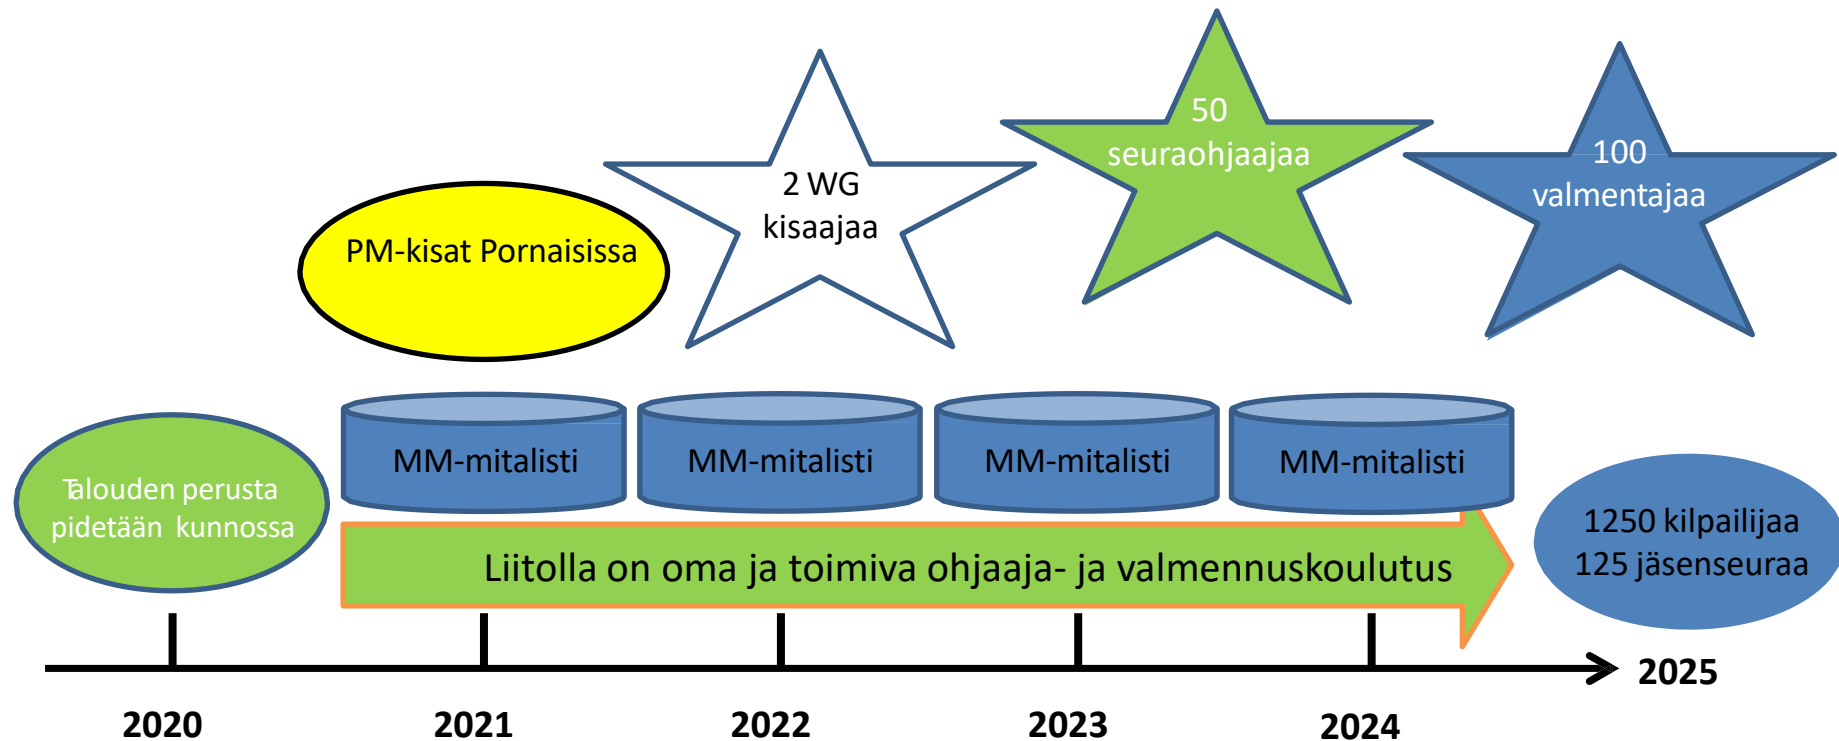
50 seuraohjaajaa

100 valmentajaa

2 WG kisaajaa

PM-kisat Pornaisissa

MM-mitalisti

MM-mitalisti

MM-mitalisti

MM-mitalisti

Talouden perusta pidetään kunnossa

Liitolla on oma ja toimiva ohjaaja- ja valmennuskoulutus

1250 kilpailijaa
125 jäsenseuraa

2025

2020

2021

2022

2023

2024